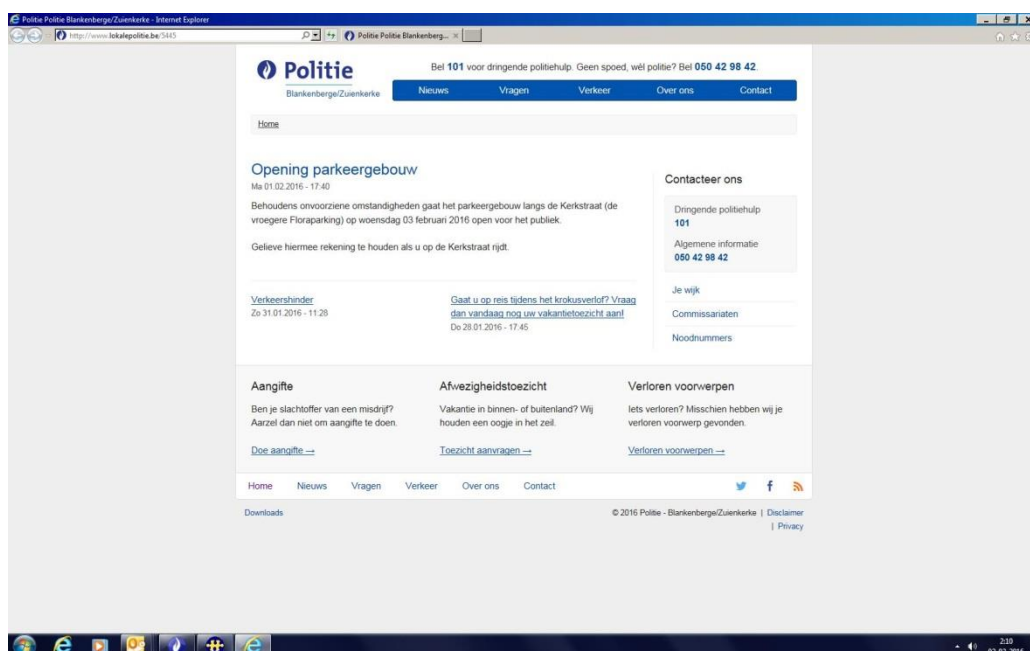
Politie Politie Blankenberge/Zuienkerke - Internet Explorer

http://www.lokalepolitie.be/5445

Politie Politie Blankenberg... ×

Politie
Blankenberge/Zuienkerke

Bel 101 voor dringende politiehulp. Geen spoed, wél politie? Bel 050 42 98 42.

Nieuws Vragen Verkeer Over ons Contact

Home

Opening parkeergebouw
Ma 01.02.2016 - 17:40

Behoudens onvoorziene omstandigheden gaat het parkeergebouw langs de Kerkstraat (de vroegere Floraparking) op woensdag 03 februari 2016 open voor het publiek.

Gelieve hiermee rekening te houden als u op de Kerkstraat rijdt.

Verkeershinder
Zo 31.01.2016 - 11:28

Gaat u op reis tijdens het krokusverlof? Vraag dan vandaag nog uw vakantietoezicht aan!
Do 28.01.2016 - 17:45

Contacteer ons

Dringende politiehulp
101

Algemene informatie
050 42 98 42

Je wijk

Commissariaten

Noodnummers

Aangifte

Ben je slachtoffer van een misdrijf? Aarzel dan niet om aangifte te doen.

Doe aangifte →

Afwezigheidstoezicht

Vakantie in binnen- of buitenland? Wij houden een oogje in het zeil.

Toezicht aanvragen →

Verloren voorwerpen

Iets verloren? Misschien hebben wij je verloren voorwerp gevonden.

Verloren voorwerpen →

Home Nieuws Vragen Verkeer Over ons Contact

Downloads

© 2016 Politie - Blankenberge/Zuienkerke | Disclaimer | Privacy

2:10
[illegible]